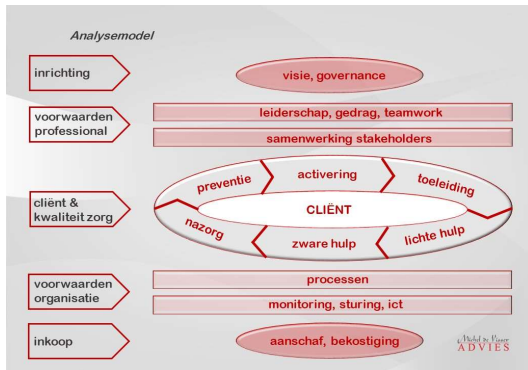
Analysemodel

inrichting

visie, governance

voorwaarden professional

leiderschap, gedrag, teamwork

samenwerking stakeholders

cliënt & kwaliteit zorg

preventie

activering

toeleiding

CLIËNT

nazorg

zware hulp

lichte hulp

voorwaarden organisatie

processen

monitoring, sturing, ict

inkoop

aanschaf, bekostiging

ADVIES